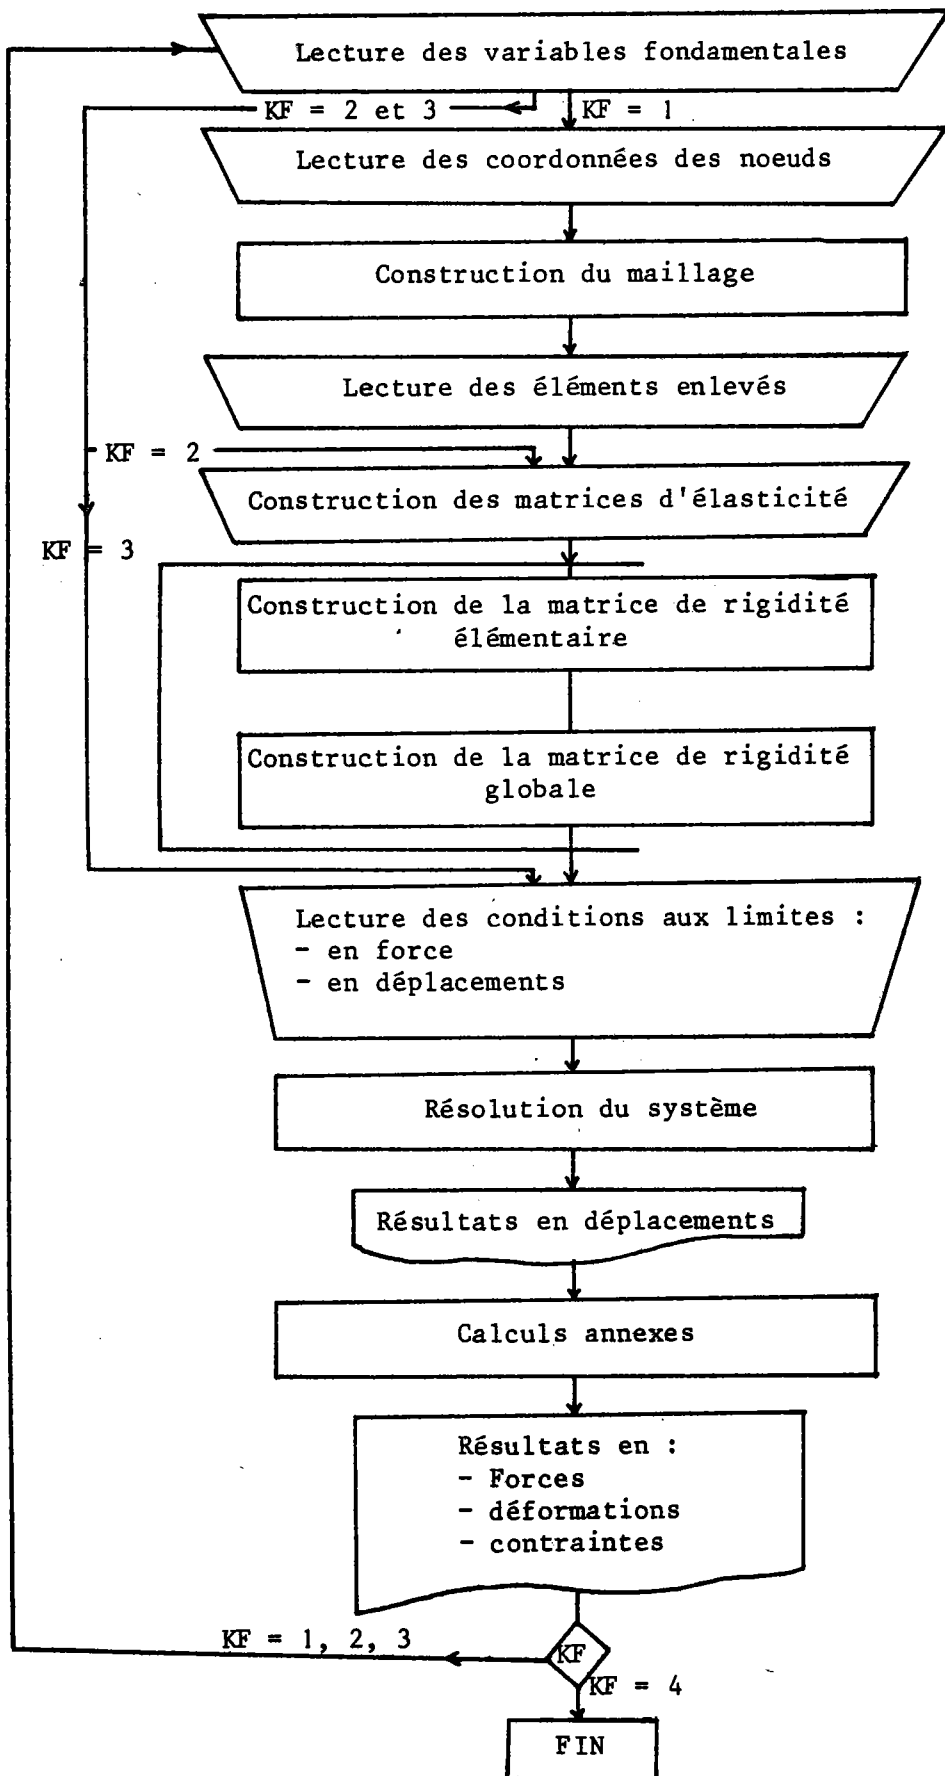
Lecture des variables fondamentales

KF = 2 et 3

KF = 1

Lecture des coordonnées des noeuds

Construction du maillage

Lecture des éléments enlevés

KF = 2

Construction des matrices d'élasticité

KF = 3

Construction de la matrice de rigidité élémentaire

Construction de la matrice de rigidité globale

Lecture des conditions aux limites :
- en force
- en déplacements

Résolution du système

Résultats en déplacements

Calculs annexes

Résultats en :
- Forces
- déformations
- contraintes

KF = 1, 2, 3

KF

KF = 4

FIN